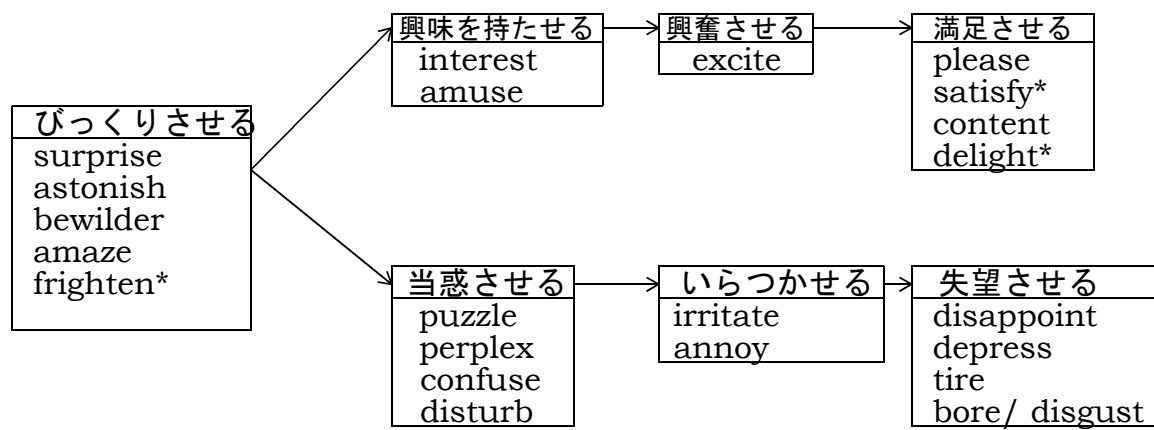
びっくりさせる
surprise
astonish
bewilder
amaze
frighten*

興味を持たせる
interest
amuse

興奮させる
excite

満足させる
please
satisfy*
content
delight*

当惑させる
puzzle
perplex
confuse
disturb

いらつかせる
irritate
annoy

失望させる
disappoint
depress
tire
bore/ disgust